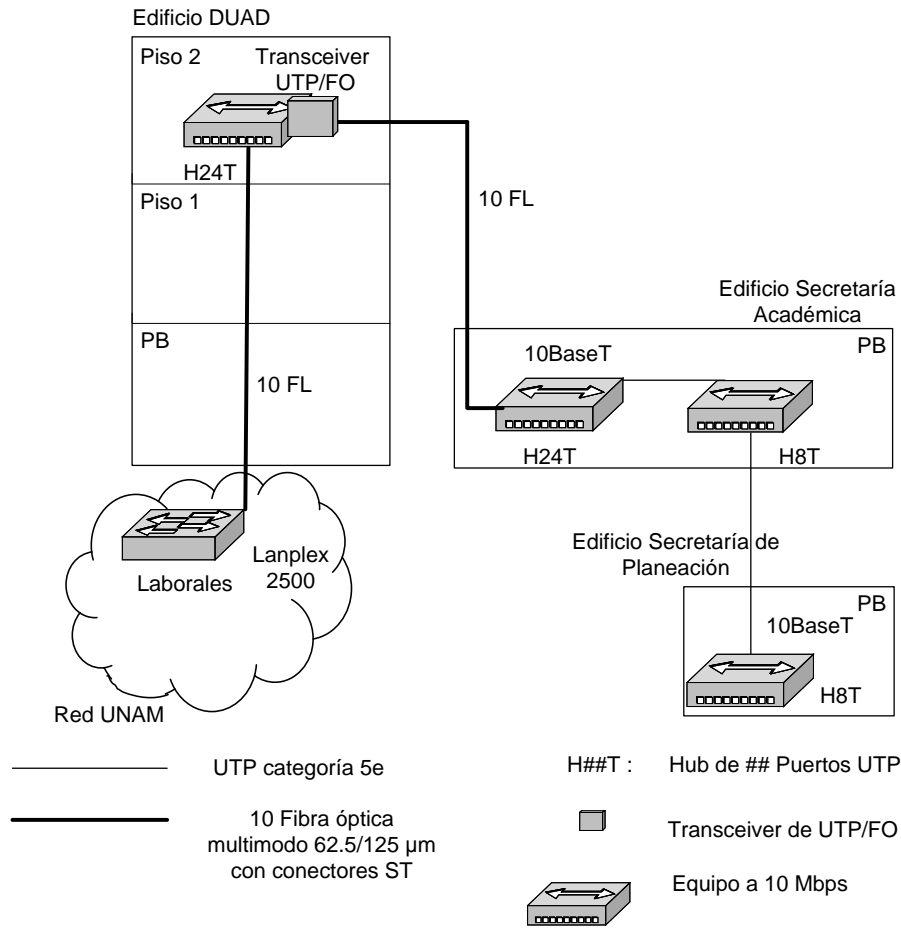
Edificio DUAD

Piso 2

Transceiver UTP/FO

H24T

Piso 1

10 FL

PB

10 FL

Edificio Secretaría Académica

PB

10BaseT

H24T

H8T

Laborales

Lanplex 2500

Edificio Secretaría de Planeación

PB

10BaseT

H8T

Red UNAM

UTP categoría 5e

10 Fibra óptica multimodo 62.5/125 µm con conectores ST

H##T : Hub de ## Puertos UTP

Transceiver de UTP/FO

Equipo a 10 Mbps